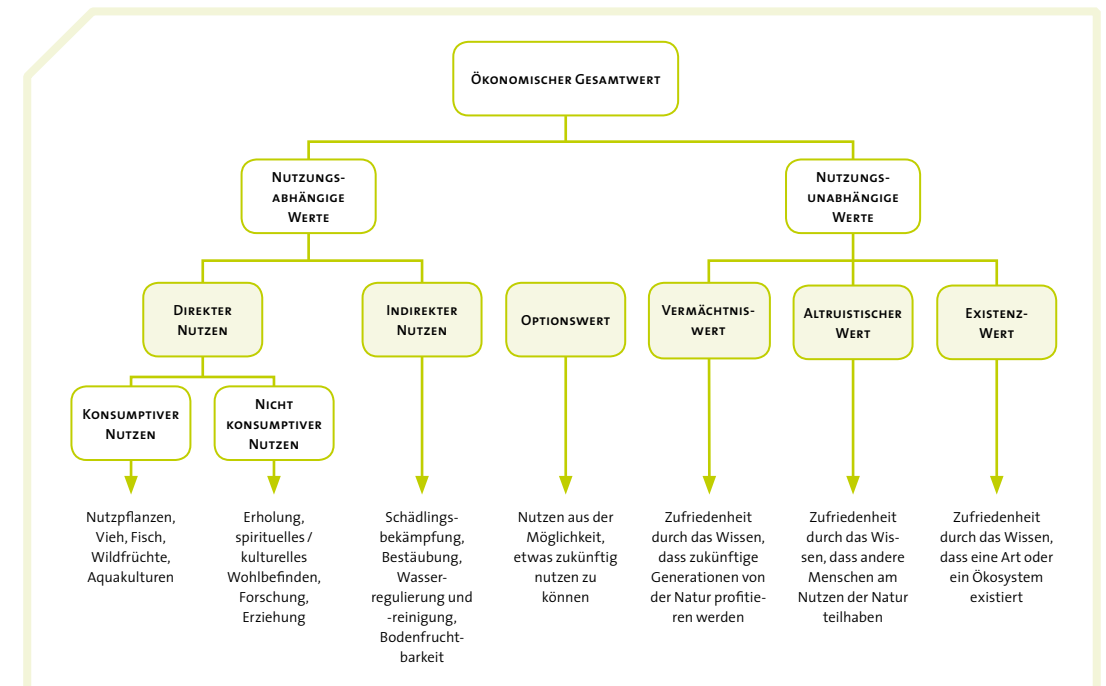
Ökonomischer Gesamtwert

Nutzungsabhängige Werte

Nutzungsunabhängige Werte

Direkter Nutzen

Indirekter Nutzen

Optionswert

Vermächtniswert

Altruistischer Wert

Existenzwert

Konsumptiver Nutzen

Nicht konsumptiver Nutzen

Nutzpflanzen, Vieh, Fisch, Wildfrüchte, Aquakulturen

Erholung, spirituelles / kulturelles Wohlbefinden, Forschung, Erziehung

Schädlingsbekämpfung, Bestäubung, Wasserregulierung und -reinigung, Bodenfruchtbarkeit

Nutzen aus der Möglichkeit, etwas zukünftig nutzen zu können

Zufriedenheit durch das Wissen, dass zukünftige Generationen von der Natur profitieren werden

Zufriedenheit durch das Wissen, dass andere Menschen am Nutzen der Natur teilhaben

Zufriedenheit durch das Wissen, dass eine Art oder ein Ökosystem existiert